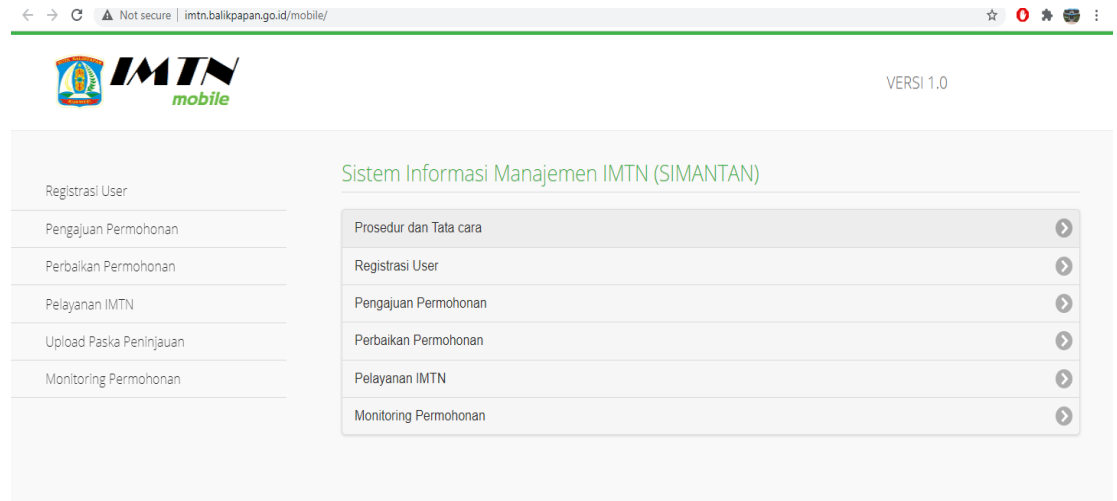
Not secure | imtn.balikpapan.go.id/mobile/

IMTN mobile

VERSI 1.0

Registrasi User
Pengajuan Permohonan
Perbaikan Permohonan
Pelayanan IMTN
Upload Paska Peninjauan
Monitoring Permohonan

Sistem Informasi Manajemen IMTN (SIMANTAN)

Prosedur dan Tata cara
Registrasi User
Pengajuan Permohonan
Perbaikan Permohonan
Pelayanan IMTN
Monitoring Permohonan